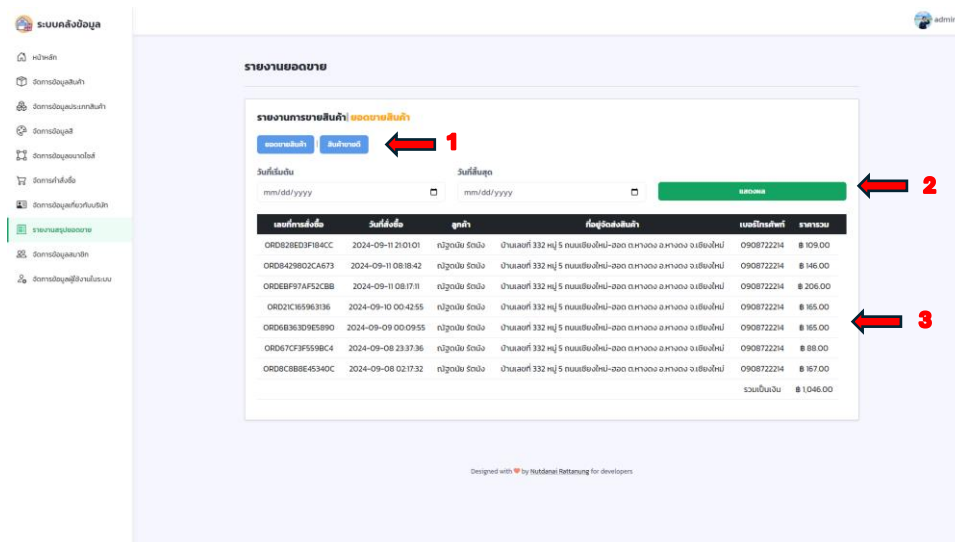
ระบบคลังข้อมูล

admin

หน้าหลัก
จัดการข้อมูลสินค้า
จัดการข้อมูลประเภทสินค้า
จัดการข้อมูลสี
จัดการข้อมูลขนาดไซส์
จัดการคำสั่งซื้อ
จัดการข้อมูลเกี่ยวกับบริษัท
รายงานสรุปยอดขาย
จัดการข้อมูลสมาชิก
จัดการข้อมูลผู้ใช้งานในระบบ

รายงานยอดขาย

รายงานการขายสินค้า| ยอดขายสินค้า

ยอดขายสินค้า สินค้าขายดี

1

วันที่เริ่มต้น
mm/dd/yyyy

วันที่สิ้นสุด
mm/dd/yyyy

แสดงผล

2

| เลขที่การสั่งซื้อ | วันที่สั่งซื้อ | ลูกค้า | ที่อยู่จัดส่งสินค้า | เบอร์โทรศัพท์ | ราคารวม |
|---|---|---|---|---|---|
| ORD828ED3F184CC | 2024-09-11 21:01:01 | ณัฐดนัย รัตนัง | บ้านเลขที่ 332 หมู่ 5 ถนนเชียงใหม่-ฮอด ต.หางดง อ.หางดง จ.เชียงใหม่ | 0908722214 | ฿ 109.00 |
| ORD8429B02CA673 | 2024-09-11 08:18:42 | ณัฐดนัย รัตนัง | บ้านเลขที่ 332 หมู่ 5 ถนนเชียงใหม่-ฮอด ต.หางดง อ.หางดง จ.เชียงใหม่ | 0908722214 | ฿ 146.00 |
| ORDEBF97AF52CBB | 2024-09-11 08:17:11 | ณัฐดนัย รัตนัง | บ้านเลขที่ 332 หมู่ 5 ถนนเชียงใหม่-ฮอด ต.หางดง อ.หางดง จ.เชียงใหม่ | 0908722214 | ฿ 206.00 |
| ORD21C165963136 | 2024-09-10 00:42:55 | ณัฐดนัย รัตนัง | บ้านเลขที่ 332 หมู่ 5 ถนนเชียงใหม่-ฮอด ต.หางดง อ.หางดง จ.เชียงใหม่ | 0908722214 | ฿ 165.00 |
| ORD6B363D9E5890 | 2024-09-09 00:09:55 | ณัฐดนัย รัตนัง | บ้านเลขที่ 332 หมู่ 5 ถนนเชียงใหม่-ฮอด ต.หางดง อ.หางดง จ.เชียงใหม่ | 0908722214 | ฿ 165.00 |
| ORD67CF3F559BC4 | 2024-09-08 23:37:36 | ณัฐดนัย รัตนัง | บ้านเลขที่ 332 หมู่ 5 ถนนเชียงใหม่-ฮอด ต.หางดง อ.หางดง จ.เชียงใหม่ | 0908722214 | ฿ 88.00 |
| ORD8C8B8E45340C | 2024-09-08 02:17:32 | ณัฐดนัย รัตนัง | บ้านเลขที่ 332 หมู่ 5 ถนนเชียงใหม่-ฮอด ต.หางดง อ.หางดง จ.เชียงใหม่ | 0908722214 | ฿ 167.00 |
| | | | | รวมเป็นเงิน | ฿ 1,046.00 |

3

Designed with ♥ by Nutdanai Rattanung for developers